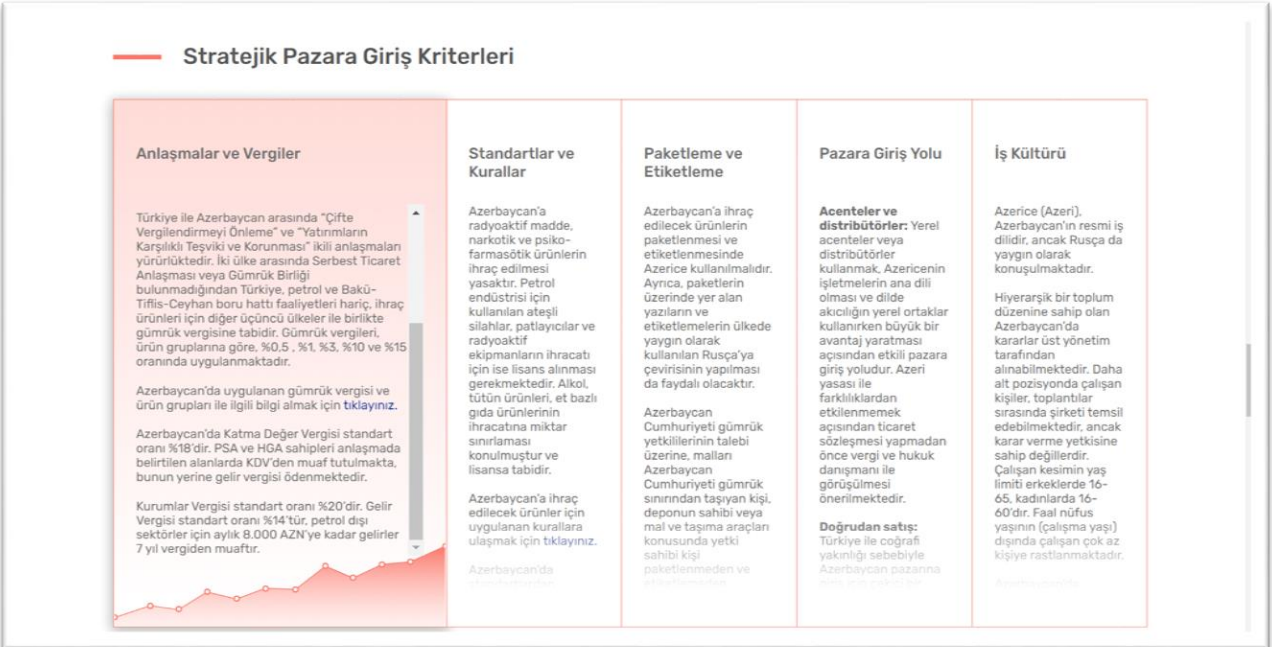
Stratejik Pazara Giriş Kriterleri

Anlaşmalar ve Vergiler

Türkiye ile Azerbaycan arasında "Çifte Vergilendirmeyi Önleme" ve "Yatırımların Karşılıklı Teşviki ve Korunması" ikili anlaşmaları yürürlüktedir. İki ülke arasında Serbest Ticaret Anlaşması veya Gümrük Birliği bulunmadığından Türkiye, petrol ve Bakü-Tiflis-Ceyhan boru hattı faaliyetleri hariç, ihraç ürünleri için diğer üçüncü ülkeler ile birlikte gümrük vergisine tabidir. Gümrük vergileri, ürün gruplarına göre, %0,5 , %1, %3, %10 ve %15 oranında uygulanmaktadır.

Azerbaycan'da uygulanan gümrük vergisi ve ürün grupları ile ilgili bilgi almak için tıklayınız.

Azerbaycan'da Katma Değer Vergisi standart oranı %18'dir. PSA ve HGA sahipleri anlaşmada belirtilen alanlarda KDV'den muaf tutulmakta, bunun yerine gelir vergisi ödenmektedir.

Kurumlar Vergisi standart oranı %20'dir. Gelir Vergisi standart oranı %14'tür, petrol dışı sektörler için aylık 8.000 AZN'ye kadar gelirler 7 yıl vergiden muaftır.

Standartlar ve Kurallar

Azerbaycan'a radyoaktif madde, narkotik ve psiko-farmasötik ürünlerin ihraç edilmesi yasaktır. Petrol endüstrisi için kullanılan ateşli silahlar, patlayıcılar ve radyoaktif ekipmanların ihracatı için ise lisans alınması gerekmektedir. Alkol, tütün ürünleri, et bazlı gıda ürünlerinin ihracatına miktar sınırlaması konulmuştur ve lisansa tabidir.

Azerbaycan'a ihraç edilecek ürünler için uygulanan kurallara ulaşmak için tıklayınız.

Azerbaycan'da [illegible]

Paketleme ve Etiketleme

Azerbaycan'a ihraç edilecek ürünlerin paketlenmesi ve etiketlenmesinde Azerice kullanılmalıdır. Ayrıca, paketlerin üzerinde yer alan yazıların ve etiketlemelerin ülkede yaygın olarak kullanılan Rusça'ya çevirisinin yapılması da faydalı olacaktır.

Azerbaycan Cumhuriyeti gümrük yetkililerinin talebi üzerine, malları Azerbaycan Cumhuriyeti gümrük sınırından taşıyan kişi, deponun sahibi veya mal ve taşıma araçları konusunda yetki sahibi kişi paketlenmeden ve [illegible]

Pazara Giriş Yolu

Acenteler ve distribütörler: Yerel acenteler veya distribütörler kullanmak, Azericenin işletmelerin ana dili olması ve dilde akıcılığın yerel ortaklar kullanırken büyük bir avantaj yaratması açısından etkili pazara giriş yoludur. Azeri yasası ile farklılıklardan etkilenmemek açısından ticaret sözleşmesi yapmadan önce vergi ve hukuk danışmanı ile görüşülmesi önerilmektedir.

Doğrudan satış: Türkiye ile coğrafi yakınlığı sebebiyle Azerbaycan pazarına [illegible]

İş Kültürü

Azerice (Azeri), Azerbaycan'ın resmi iş dilidir, ancak Rusça da yaygın olarak konuşulmaktadır.

Hiyerarşik bir toplum düzenine sahip olan Azerbaycan'da kararlar üst yönetim tarafından alınabilmektedir. Daha alt pozisyonda çalışan kişiler, toplantılar sırasında şirketi temsil edebilmektedir, ancak karar verme yetkisine sahip değillerdir. Çalışan kesimin yaş limiti erkeklerde 16-65, kadınlarda 16-60'dır. Faal nüfus yaşının (çalışma yaşı) dışında çalışan çok az kişiye rastlanmaktadır.

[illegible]